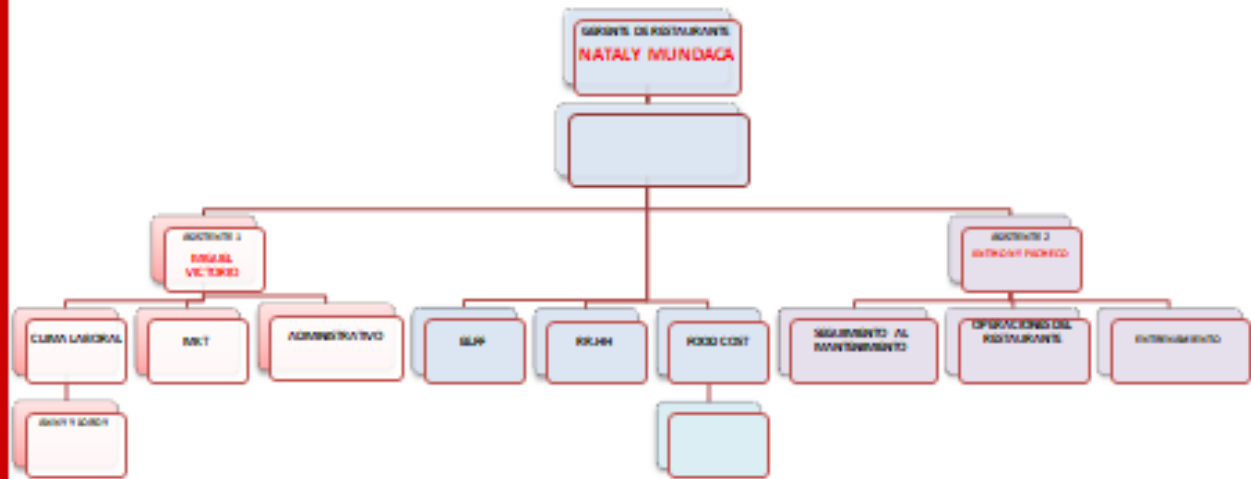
GERENTE DE RESTAURANTE
NATALY MUNDACA

ASISTENTE 1
MIGUEL VICTORIO

ASISTENTE 2
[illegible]

CLIMA LABORAL

MKT

ADMINISTRATIVO

BUM

RR.HH

FOOD COST

SEGUIMIENTO AL MANTENIMIENTO

OPERACIONES DEL RESTAURANTE

ENTRENAMIENTO

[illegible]